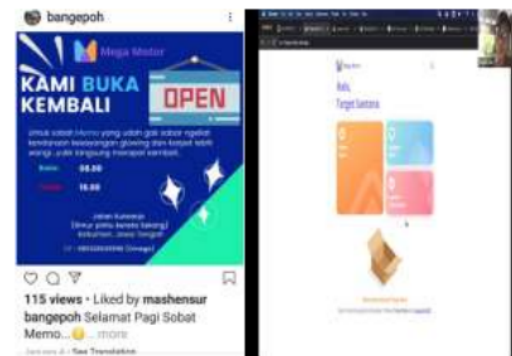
bangepoh

Mega Motor

KAMI BUKA KEMBALI

OPEN

Untuk sobat Memo yang udah gak sabar ngeliat kendaraan kesayangan glowing dan berbau wangi, yuk langsung mampir kembali.

Buka 08.00
Tutup 16.00

Jalan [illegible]
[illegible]
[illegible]

115 views • Liked by mashensur
bangepoh Selamat Pagi Sobat Memo... more
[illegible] • See Translation

Mega Motor
Halo,
Target Santana